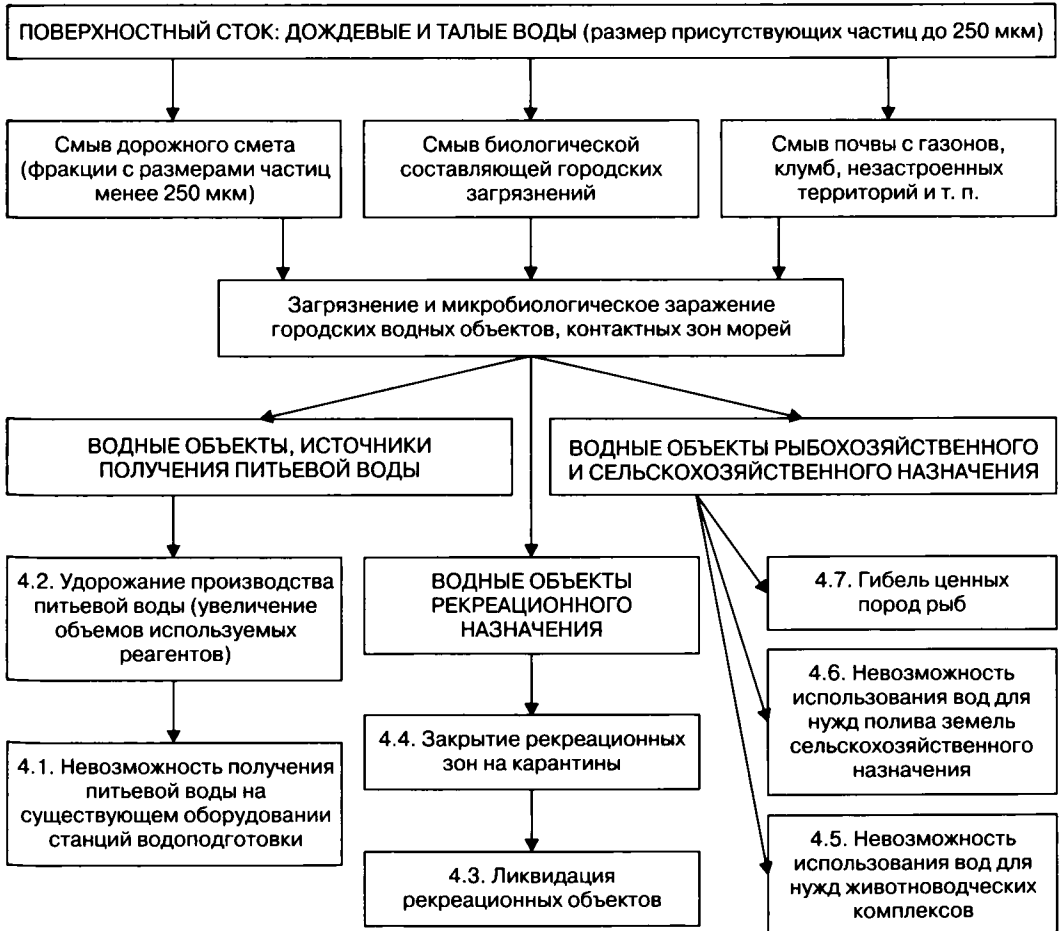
ПОВЕРХНОСТНЫЙ СТОК: ДОЖДЕВЫЕ И ТАЛЫЕ ВОДЫ (размер присутствующих частиц до 250 мкм)

Смыв дорожного смета (фракции с размерами частиц менее 250 мкм)

Смыв биологической составляющей городских загрязнений

Смыв почвы с газонов, клумб, незастроенных территорий и т. п.

Загрязнение и микробиологическое заражение городских водных объектов, контактных зон морей

ВОДНЫЕ ОБЪЕКТЫ, ИСТОЧНИКИ ПОЛУЧЕНИЯ ПИТЬЕВОЙ ВОДЫ

ВОДНЫЕ ОБЪЕКТЫ РЫБОХОЗЯЙСТВЕННОГО И СЕЛЬСКОХОЗЯЙСТВЕННОГО НАЗНАЧЕНИЯ

4.2. Удорожание производства питьевой воды (увеличение объемов используемых реагентов)

ВОДНЫЕ ОБЪЕКТЫ РЕКРЕАЦИОННОГО НАЗНАЧЕНИЯ

4.7. Гибель ценных пород рыб

4.6. Невозможность использования вод для нужд полива земель сельскохозяйственного назначения

4.1. Невозможность получения питьевой воды на существующем оборудовании станций водоподготовки

4.4. Закрытие рекреационных зон на карантины

4.3. Ликвидация рекреационных объектов

4.5. Невозможность использования вод для нужд животноводческих комплексов